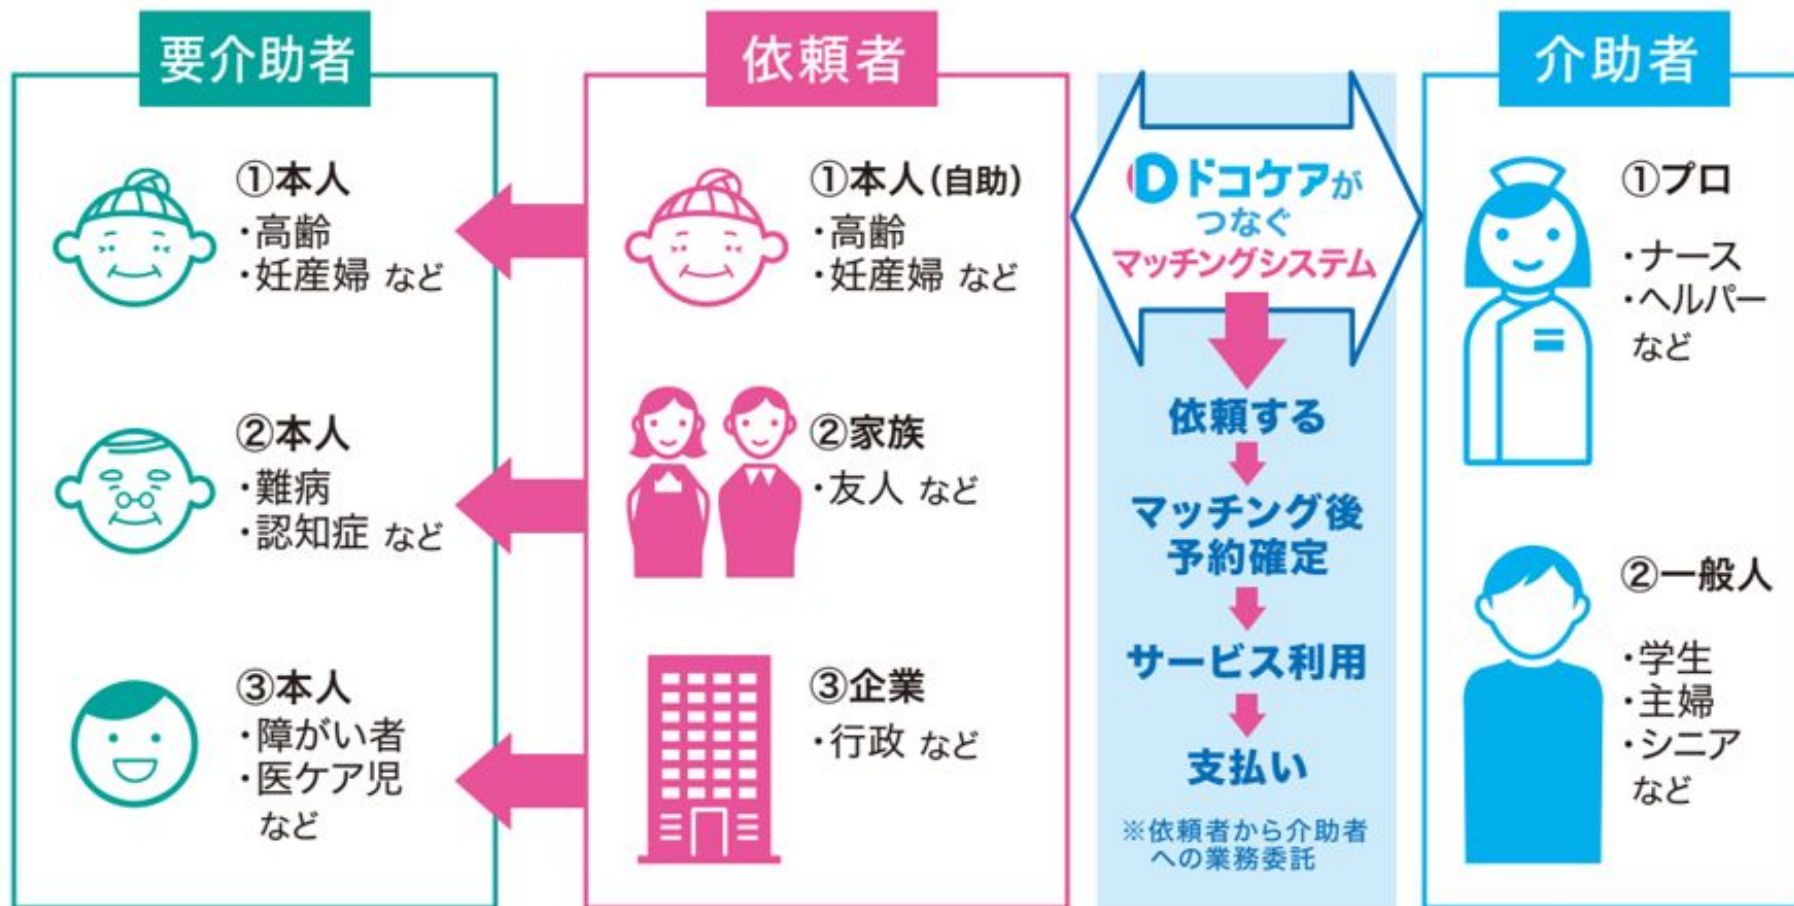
要介助者

①本人
・高齢
・妊産婦 など

②本人
・難病
・認知症 など

③本人
・障がい者
・医ケア児
など

依頼者

①本人(自助)
・高齢
・妊産婦 など

②家族
・友人 など

③企業
・行政 など

Dドコケアがつなぐマッチングシステム

依頼する
マッチング後予約確定
サービス利用
支払い

※依頼者から介助者への業務委託

介助者

①プロ
・ナース
・ヘルパー
など

②一般人
・学生
・主婦
・シニア
など